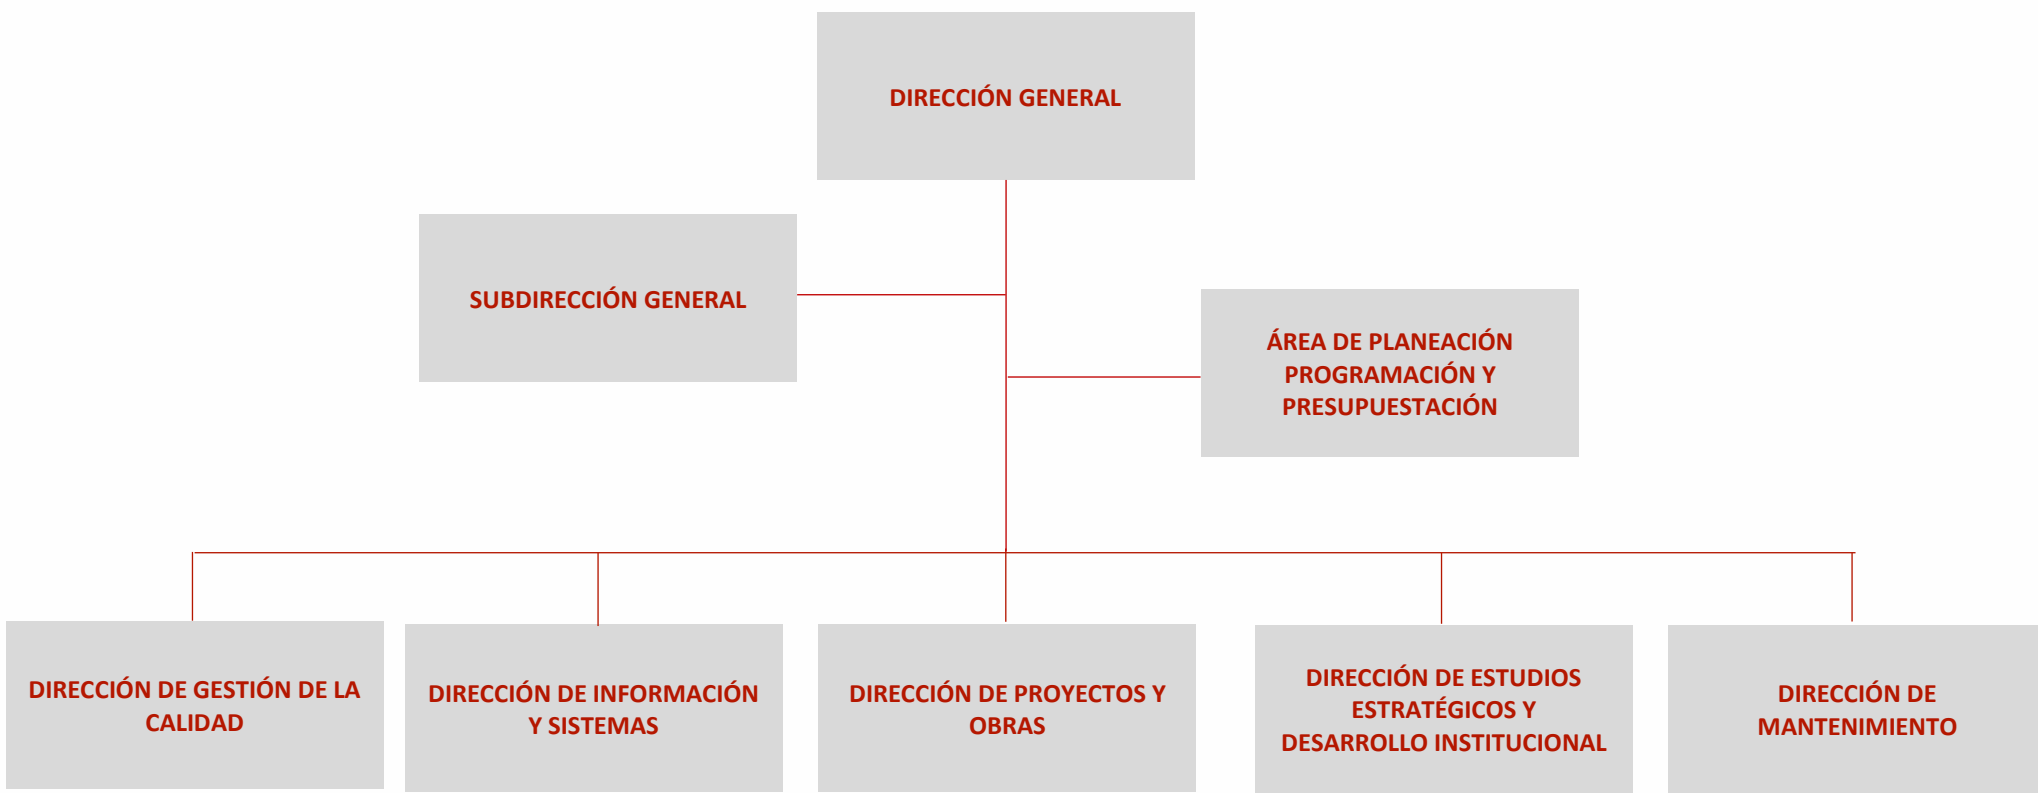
DIRECCIÓN GENERAL

SUBDIRECCIÓN GENERAL

ÁREA DE PLANEACIÓN PROGRAMACIÓN Y PRESUPUESTACIÓN

DIRECCIÓN DE GESTIÓN DE LA CALIDAD

DIRECCIÓN DE INFORMACIÓN Y SISTEMAS

DIRECCIÓN DE PROYECTOS Y OBRAS

DIRECCIÓN DE ESTUDIOS ESTRATÉGICOS Y DESARROLLO INSTITUCIONAL

DIRECCIÓN DE MANTENIMIENTO